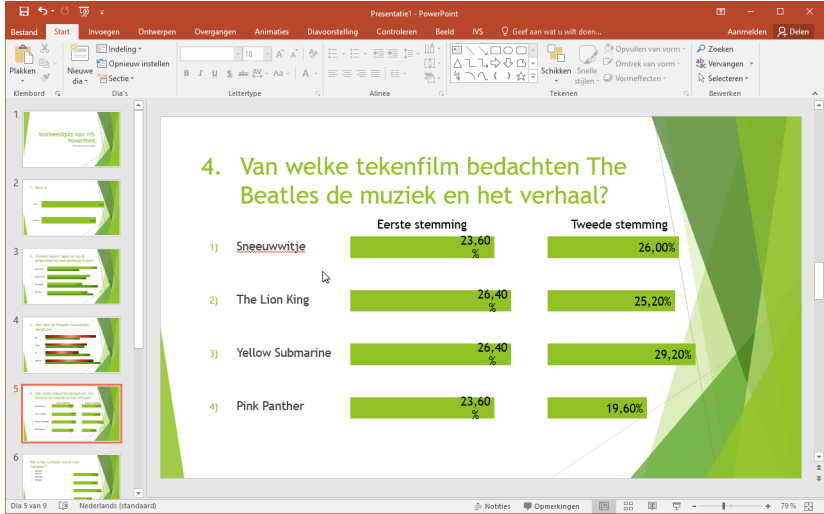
Presentatie1 - PowerPoint

Aanmelden Delen

Bestand Start Invoegen Ontwerpen Overgangen Animaties Diavoorstelling Controleren Beeld IVS Geef aan wat u wilt doen...

Plakken Klembord Nieuwe dia Indeling Opnieuw instellen Sectie Dia's 18 Lettertype Alinea Schikken Snelle stijlen Opvullen van vorm Omtrek van vorm Vormeffecten Tekenen Zoeken Vervangen Selecteren Bewerken

1 Voorbeeldquiz voor IVS PowerPoint
2 1. Best is
3 2. Hoeveel benen liggen er op de...
4 3. Hoe laat...
5 4. Van welke tekenfilm bedachten The Beatles de muziek en het verhaal?
6 Wat is het ...

4. Van welke tekenfilm bedachten The Beatles de muziek en het verhaal?

Eerste stemming

Tweede stemming

1) Sneeuwwitje 23,60 % 26,00%

2) The Lion King 26,40 % 25,20%

3) Yellow Submarine 26,40 % 29,20%

4) Pink Panther 23,60 % 19,60%

Dia 5 van 9 Nederlands (standaard) Notities Opmerkingen 79 %